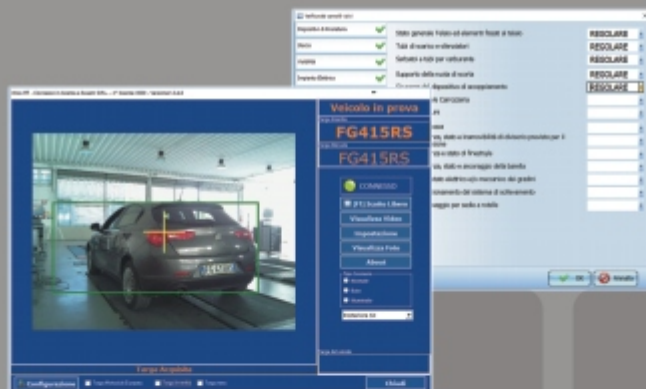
Verifiche sensoriali visive

Dispositivo di frenatura

Sterzo

Visibilità

Impianto Elettrico

Stato generale Telaio ed elementi fissati a telaio
REGOLARE

Tubi di scarico e silenziatori
REGOLARE

Serbatoi e tubi per carburante
REGOLARE

Supporto della ruota di scorta
REGOLARE

Sicurezza del dispositivo di accoppiamento
REGOLARE

Carrozzeria

Vetro, stato e trasmissibilità di sicurezza prevista per il

e stato di fissaggio

Stato e ancoraggio della banda

elettrico e/o meccanico del gradino

Funzionamento del sistema di sollevamento

Passaggio per sedia a rotelle

OK

Annulla

Veicolo in prova

Targa Acquisita

FG415RS

Targa Manuale

FG415RS

CONNESSO

(F1) Scatto Libero

Visualizza Video

Impostazioni

Visualizza Foto

About

Normale

Auto

Manuale

Targa Acquisita

Configurazione

Chiudi